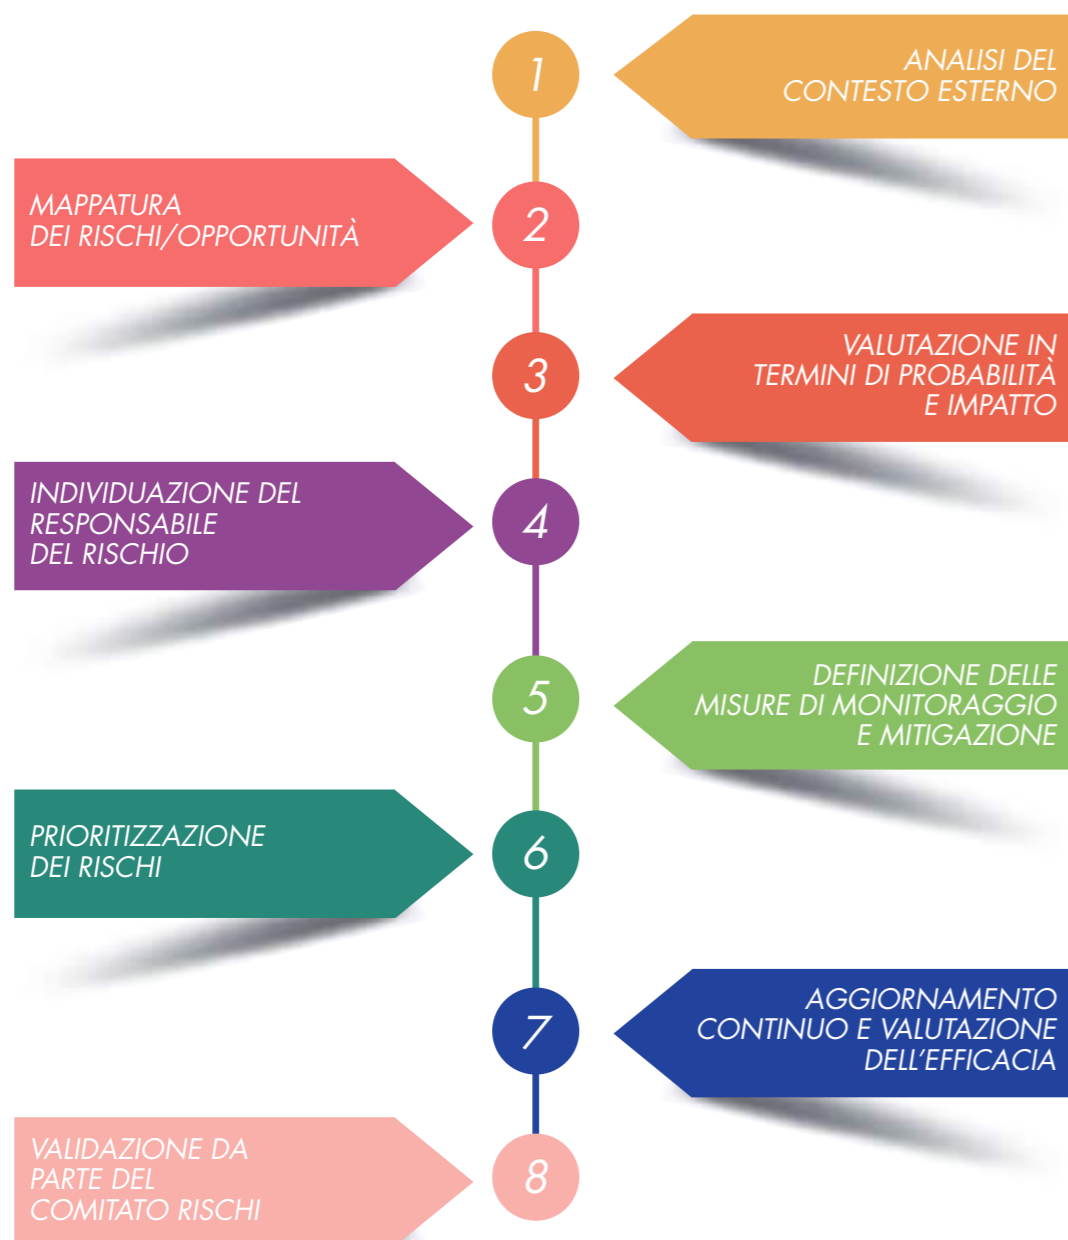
1
ANALISI DEL CONTESTO ESTERNO

MAPPATURA DEI RISCHI/OPPORTUNITÀ
2

3
VALUTAZIONE IN TERMINI DI PROBABILITÀ E IMPATTO

INDIVIDUAZIONE DEL RESPONSABILE DEL RISCHIO
4

5
DEFINIZIONE DELLE MISURE DI MONITORAGGIO E MITIGAZIONE

PRIORITIZZAZIONE DEI RISCHI
6

7
AGGIORNAMENTO CONTINUO E VALUTAZIONE DELL'EFFICACIA

VALIDAZIONE DA PARTE DEL COMITATO RISCHI
8